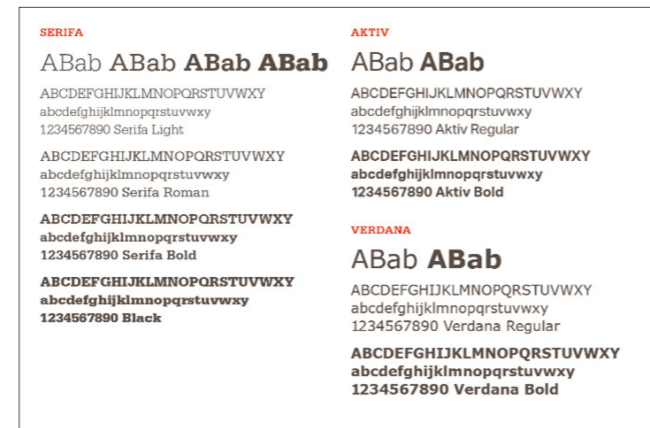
SERIFA

ABab ABab ABab ABab

ABCDEFGHIJKLMNOPQRSTUVWXY
abcdefghijklmnopqrstuvwxy
1234567890 Serifa Light

ABCDEFGHIJKLMNOPQRSTUVWXY
abcdefghijklmnopqrstuvwxy
1234567890 Serifa Roman

ABCDEFGHIJKLMNOPQRSTUVWXY
abcdefghijklmnopqrstuvwxy
1234567890 Serifa Bold

ABCDEFGHIJKLMNOPQRSTUVWXY
abcdefghijklmnopqrstuvwxy
1234567890 Black

AKTIV

ABab ABab

ABCDEFGHIJKLMNOPQRSTUVWXY
abcdefghijklmnopqrstuvwxy
1234567890 Aktiv Regular

ABCDEFGHIJKLMNOPQRSTUVWXY
abcdefghijklmnopqrstuvwxy
1234567890 Aktiv Bold

VERDANA

ABab ABab

ABCDEFGHIJKLMNOPQRSTUVWXY
abcdefghijklmnopqrstuvwxy
1234567890 Verdana Regular

ABCDEFGHIJKLMNOPQRSTUVWXY
abcdefghijklmnopqrstuvwxy
1234567890 Verdana Bold